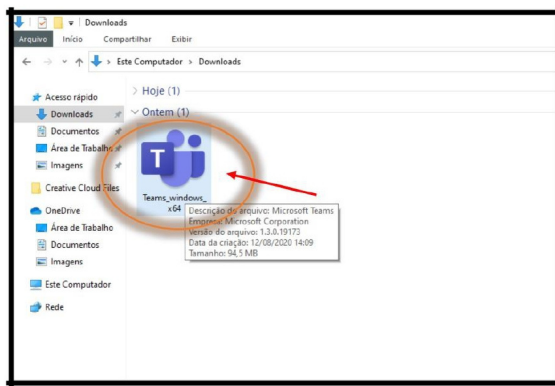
Downloads
Arquivo Início Compartilhar Exibir
Este Computador > Downloads
Acesso rápido
Downloads
Documentos
Área de Trabalho
Imagens
Creative Cloud Files
OneDrive
Área de Trabalho
Documentos
Imagens
Este Computador
Rede
Hoje (1)
Ontem (1)
Teams_windows_x64
Descrição do arquivo: Microsoft Teams
Empresa: Microsoft Corporation
Versão do arquivo: 1.3.0.19173
Data da criação: 12/08/2020 14:09
Tamanho: 94,5 MB